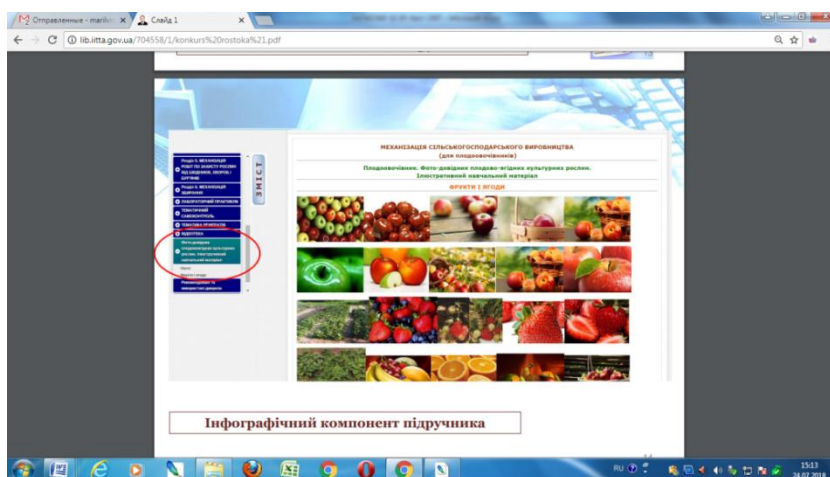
Отправленные - mailb ×
Слайд 1 ×
lib.iitta.gov.ua/704558/1/konkurs%20rostoka%21.pdf

Розділ 5. МЕХАНІЗАЦІЯ РОБІТ ПО ЗАХИСТУ РОСЛИН ВІД ШКІДНИКІВ, ХВОРОБ І БУР'ЯНІВ
Розділ 6. МЕХАНІЗАЦІЯ ЗБИРАННЯ
ЛАБОРАТОРНИЙ ПРАКТИКУМ
ТЕМАТИЧНИЙ САМОКОНТРОЛЬ
ТЕМАТИКА ПРОЕКТІВ
ВІДЕОТЕКА
Фото-довідник плодово-ягідних культурних рослин. Ілюстративний навчальний матеріал
Фрукти
Фрукти і ягоди
Рекомендовані та використані джерела

ЗМІСТ

МЕХАНІЗАЦІЯ СІЛЬСЬКОГОСПОДАРСЬКОГО ВИРОБНИЦТВА
(для плодоовочівників)
Плодоовочівник. Фото-довідник плодово-ягідних культурних рослин. Ілюстративний навчальний матеріал
ФРУКТИ І ЯГОДИ

Інфографічний компонент підручника

RU
15:13
24.07.2018